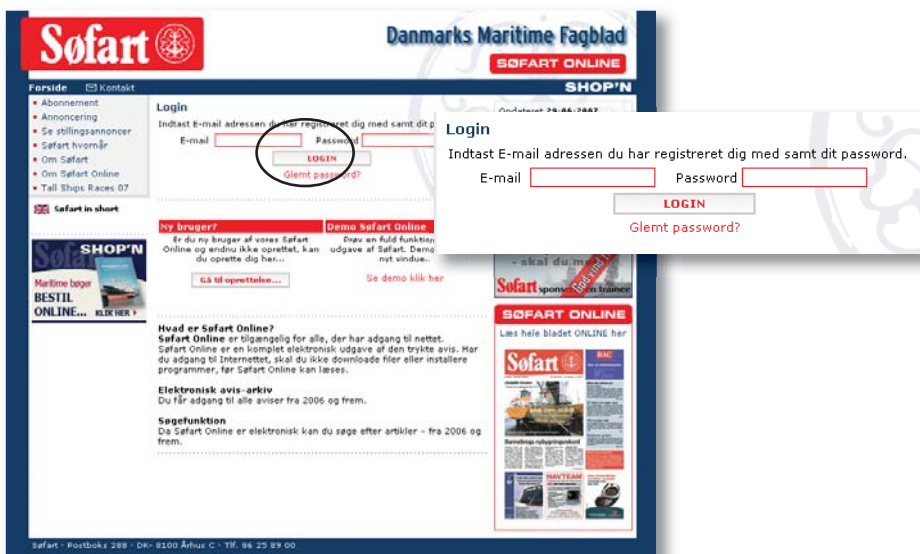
Søfart

Danmarks Maritime Fagblad

SØFART ONLINE

Forside   Kontakt

SHOP'N

- Abonnement
- Annoncering
- Se stillingsannoncer
- Søfart hvornår
- Om Søfart
- Om Søfart Online
- Tall Ships Races 07

Søfart in short

SHOP'N

Maritime bøger

BESTIL ONLINE...

KLIK HER

Login

Indtast E-mail adressen du har registreret dig med samt dit password.

E-mail

Password

LOGIN

Glemt password?

Opdateret 29.06.2007

Ny bruger?

Er du ny bruger af vores Søfart Online og endnu ikke oprettet, kan du oprette dig her...

Gå til oprettelsen...

Demo Søfart Online

Prøv en fuld funktion udgave af Søfart. Demo nyt vindue..

Se demo klik her

Hvad er Søfart Online?

Søfart Online er tilgængelig for alle, der har adgang til nettet. Søfart Online er en komplet elektronisk udgave af den trykte avis. Har du adgang til Internettet, skal du ikke downloade filer eller installere programmer, før Søfart Online kan læses.

Elektronisk avis-arkiv

Du får adgang til alle aviser fra 2006 og frem.

Søgefunktion

Da Søfart Online er elektronisk kan du søge efter artikler – fra 2006 og frem.

- skal du m

Søfart sponsorer din trainee

SØFART ONLINE

Læs hele bladet ONLINE her

Søfart

NAVTEAM

Søfart · Postboks 288 · DK- 8100 Århus C · Tlf. 86 25 89 00